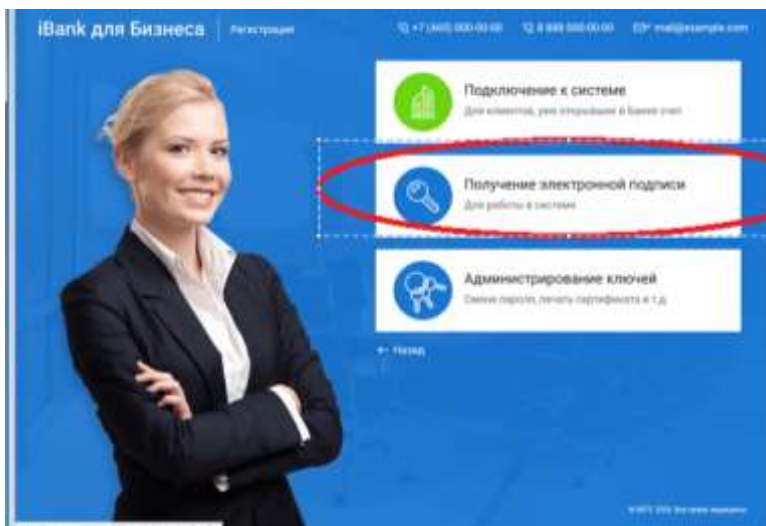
iBank для Бизнеса | Регистрация

+7 (465) 000-00-00   8 800 000-00-00   mail@example.com

Подключение к системе
Для клиентов, уже открывших в Банке счет

Получение электронной подписи
Для работы в системе

Администрирование ключей
Смена пароля, печать сертификата и т.д.

← Назад

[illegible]